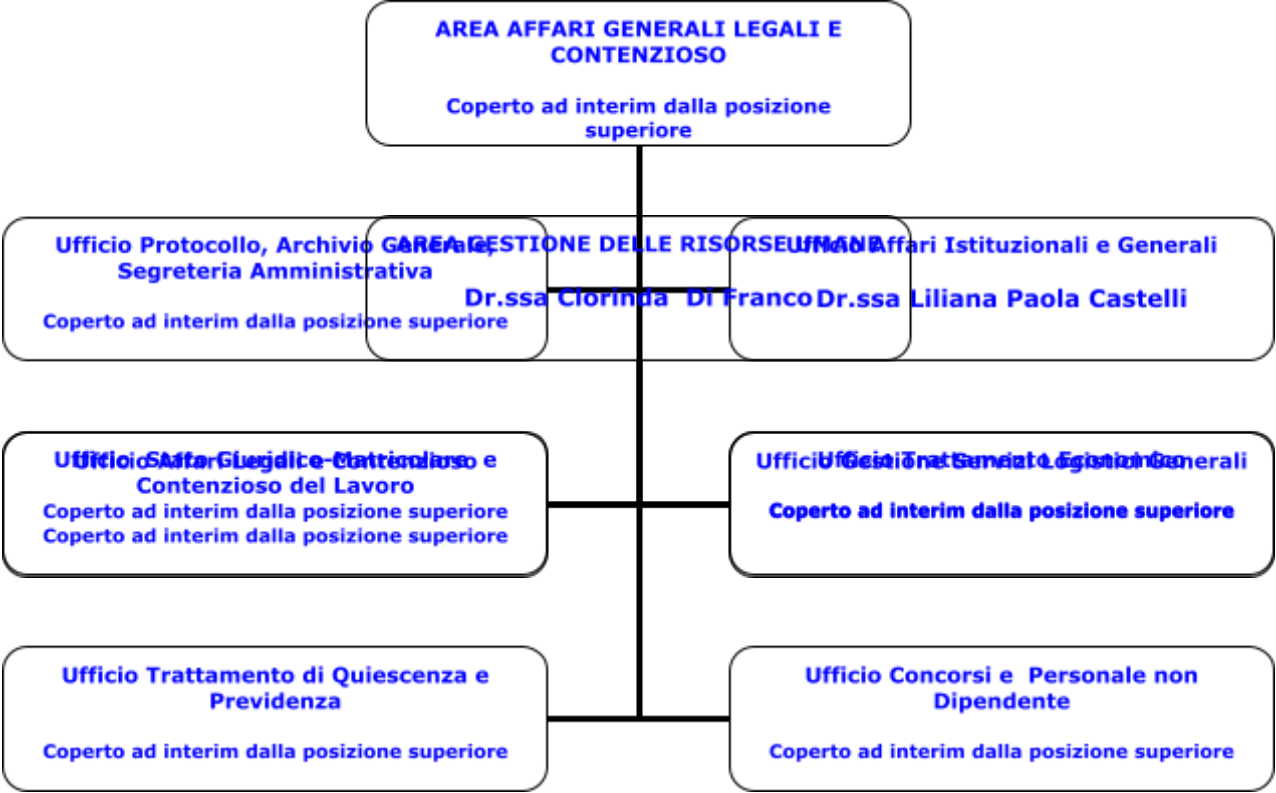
AREA AFFARI GENERALI LEGALI E CONTENZIOSO

Coperto ad interim dalla posizione superiore

AREA GESTIONE DELLE RISORSE UMANE

Dr.ssa Clorinda Di Franco

Ufficio Protocollo, Archivio Generale, Segreteria Amministrativa

Coperto ad interim dalla posizione superiore

Ufficio Affari Istituzionali e Generali

Dr.ssa Liliana Paola Castelli

Ufficio Stato Giuridico-Matricolare e Contenzioso del Lavoro

Coperto ad interim dalla posizione superiore

Ufficio Affari Legali e Contenzioso

Coperto ad interim dalla posizione superiore

Ufficio Trattamento Economico

Coperto ad interim dalla posizione superiore

Ufficio Gestione Servizi Logistici Generali

Coperto ad interim dalla posizione superiore

Ufficio Trattamento di Quiescenza e Previdenza

Coperto ad interim dalla posizione superiore

Ufficio Concorsi e Personale non Dipendente

Coperto ad interim dalla posizione superiore